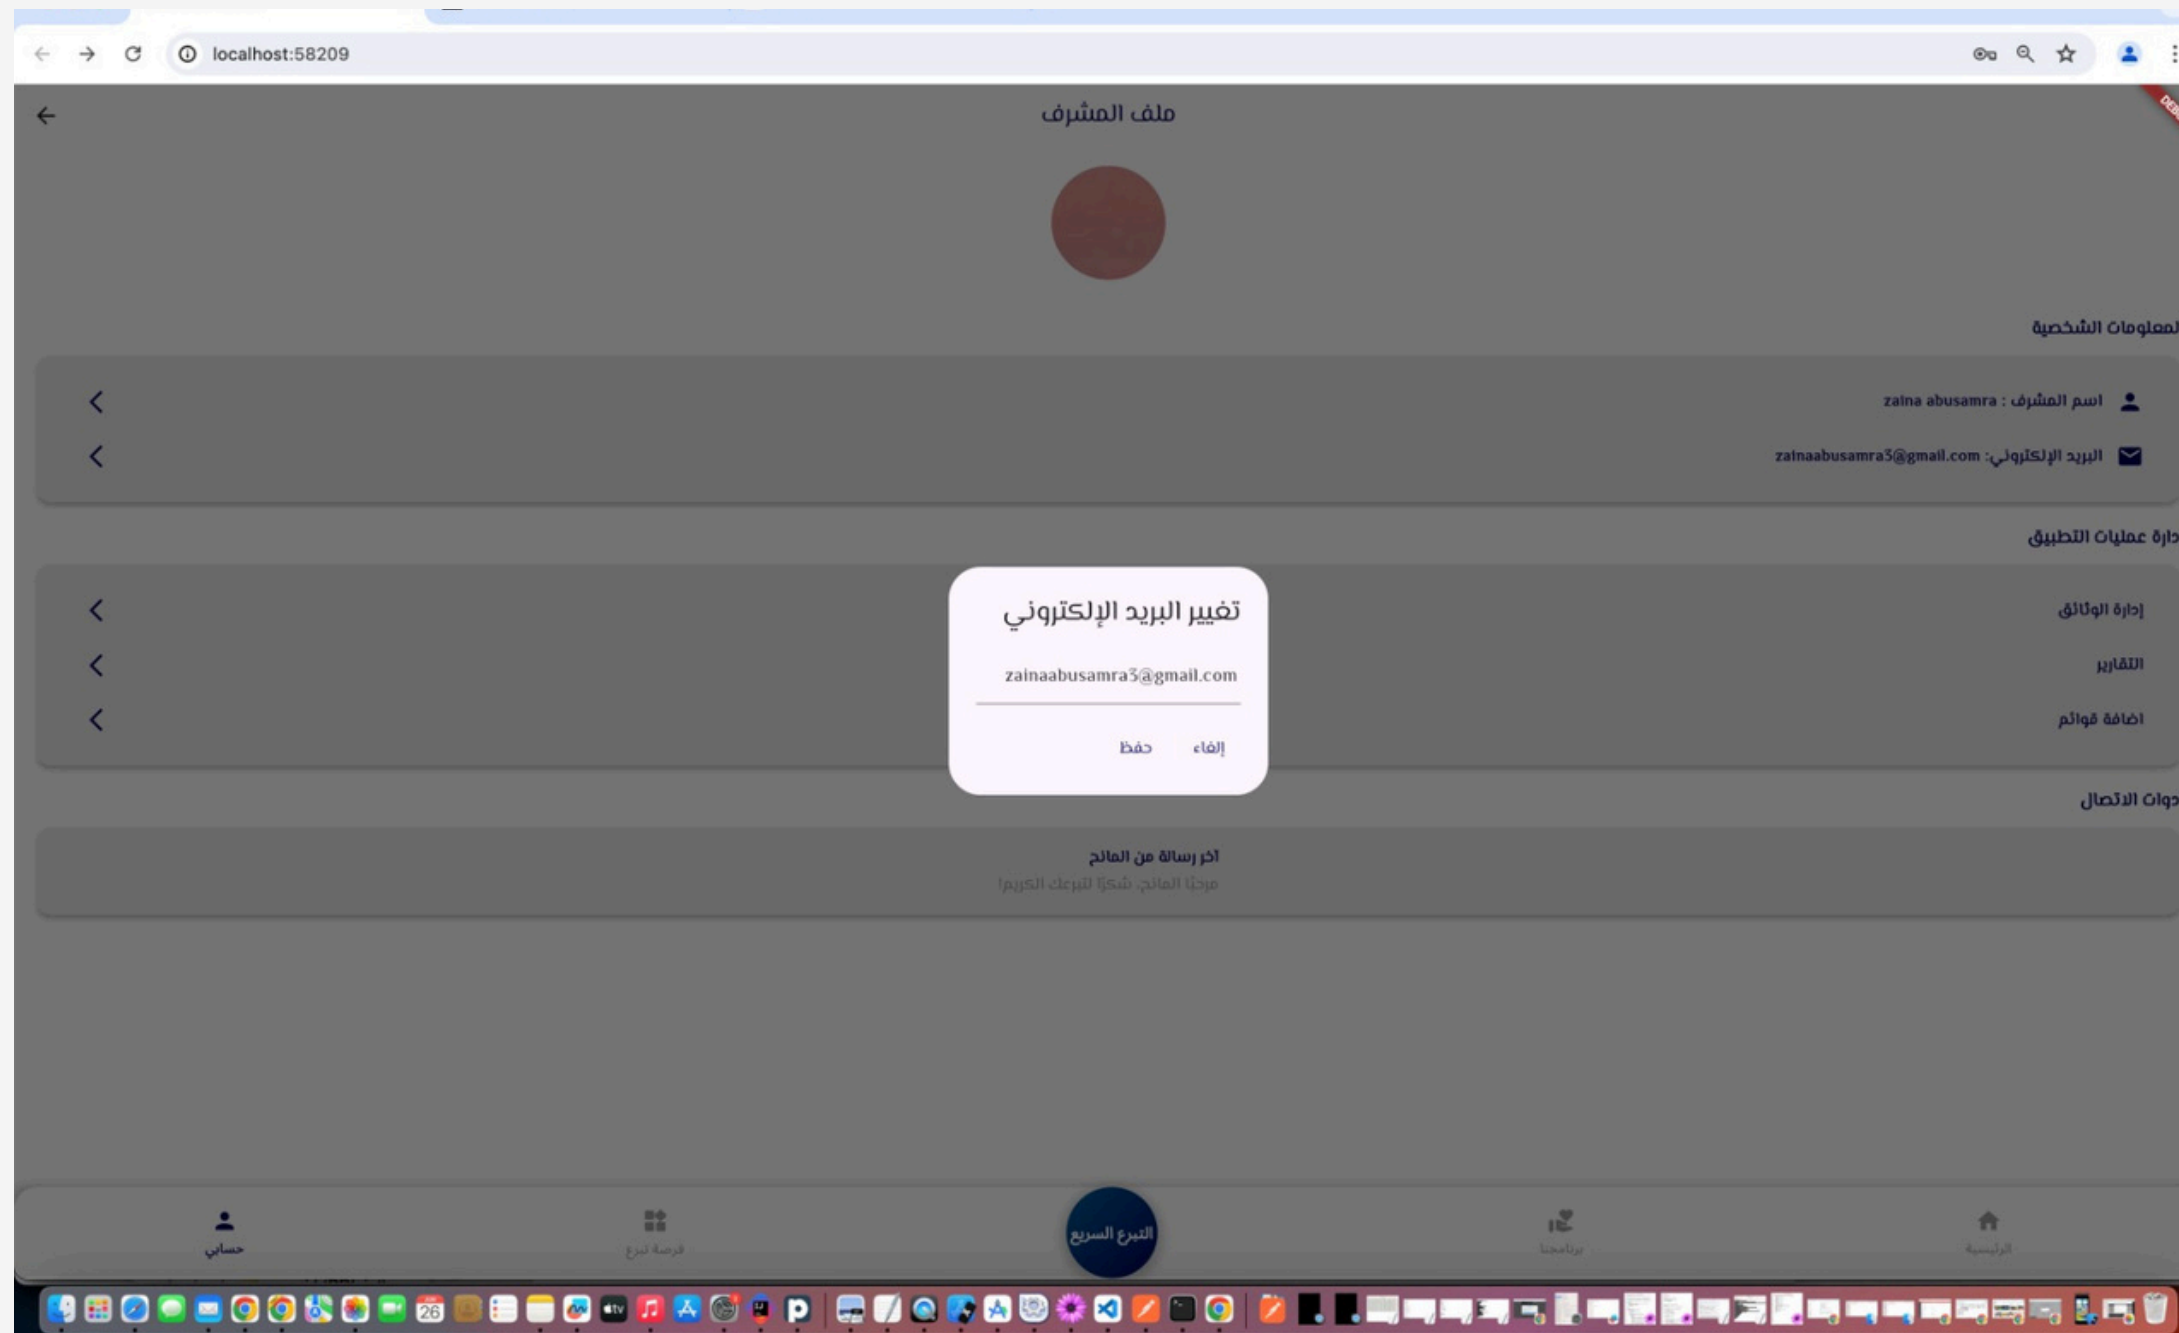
localhost:58209

ملف المشرف

لمعلومات الشخصية

اسم المشرف : zaina abusamra

البريد الإلكتروني: zainaabusamra3@gmail.com

دارة عمليات التطبيق

إدارة الوثائق

التقارير

اضافة قوائم

دوات الاتصال

اخر رسالة من المانح
مرحبًا المانح، شكرًا لتبرعك الكريم!

تغيير البريد الإلكتروني

zainaabusamra3@gmail.com

إلغاء حفظ

حسابي
فرصة تبرع
التبرع السريع
برامجنا
الرئيسية